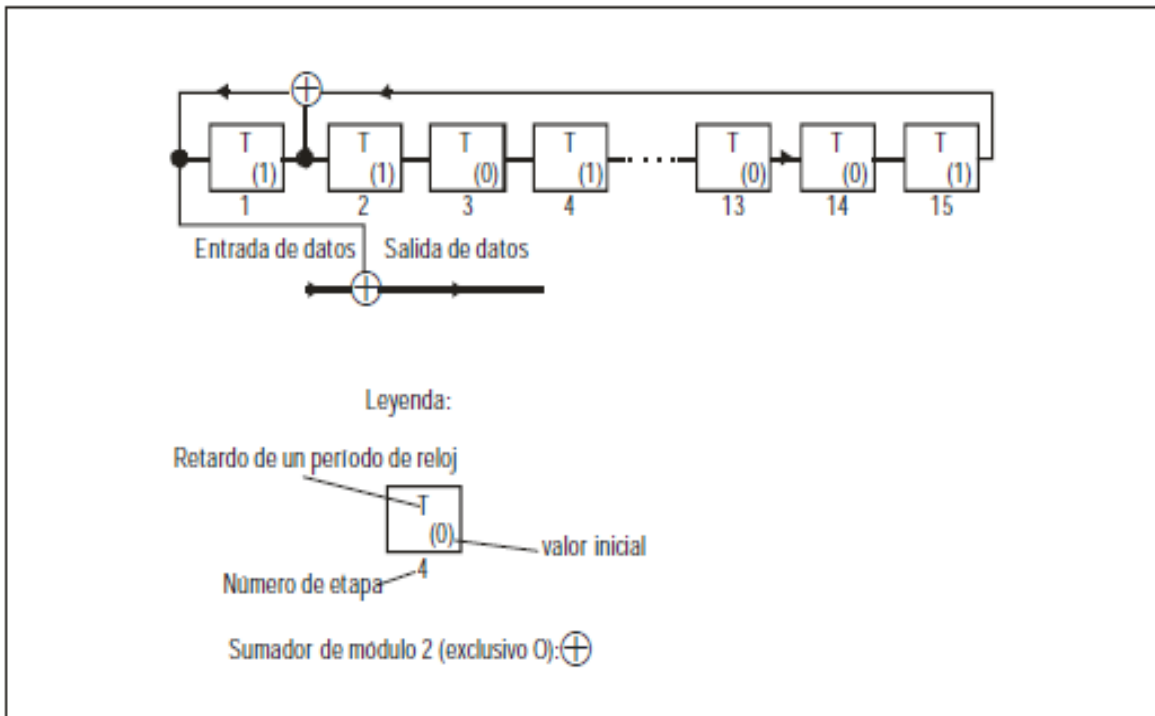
T (1) 1
T (1) 2
T (0) 3
T (1) 4
T (0) 13
T (0) 14
T (1) 15

Entrada de datos

Salida de datos

Leyenda:

Retardo de un período de reloj

T

(0)

valor inicial

4

Número de etapa

Sumador de módulo 2 (exclusivo O): $\oplus$